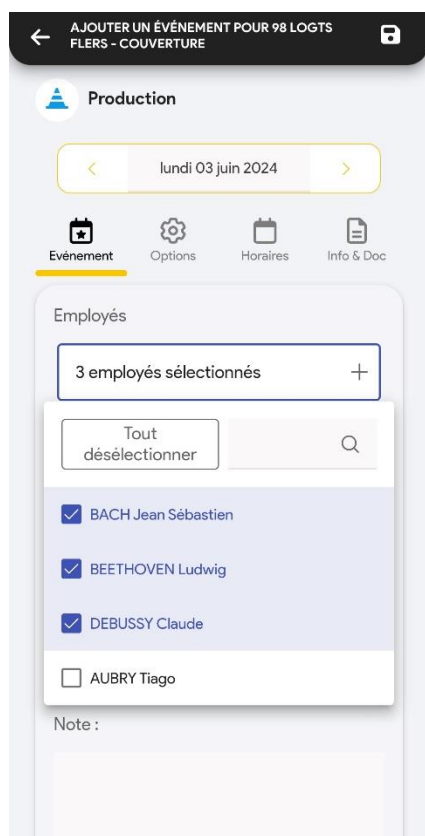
AJOUTER UN ÉVÉNEMENT POUR 98 LOGTS FLERS - COUVERTURE

Production

lundi 03 juin 2024

Evénement
Options
Horaires
Info & Doc

Employés

3 employés sélectionnés

Tout désélectionner

BACH Jean Sébastien
BEETHOVEN Ludwig
DEBUSSY Claude
AUBRY Tiago

Note :